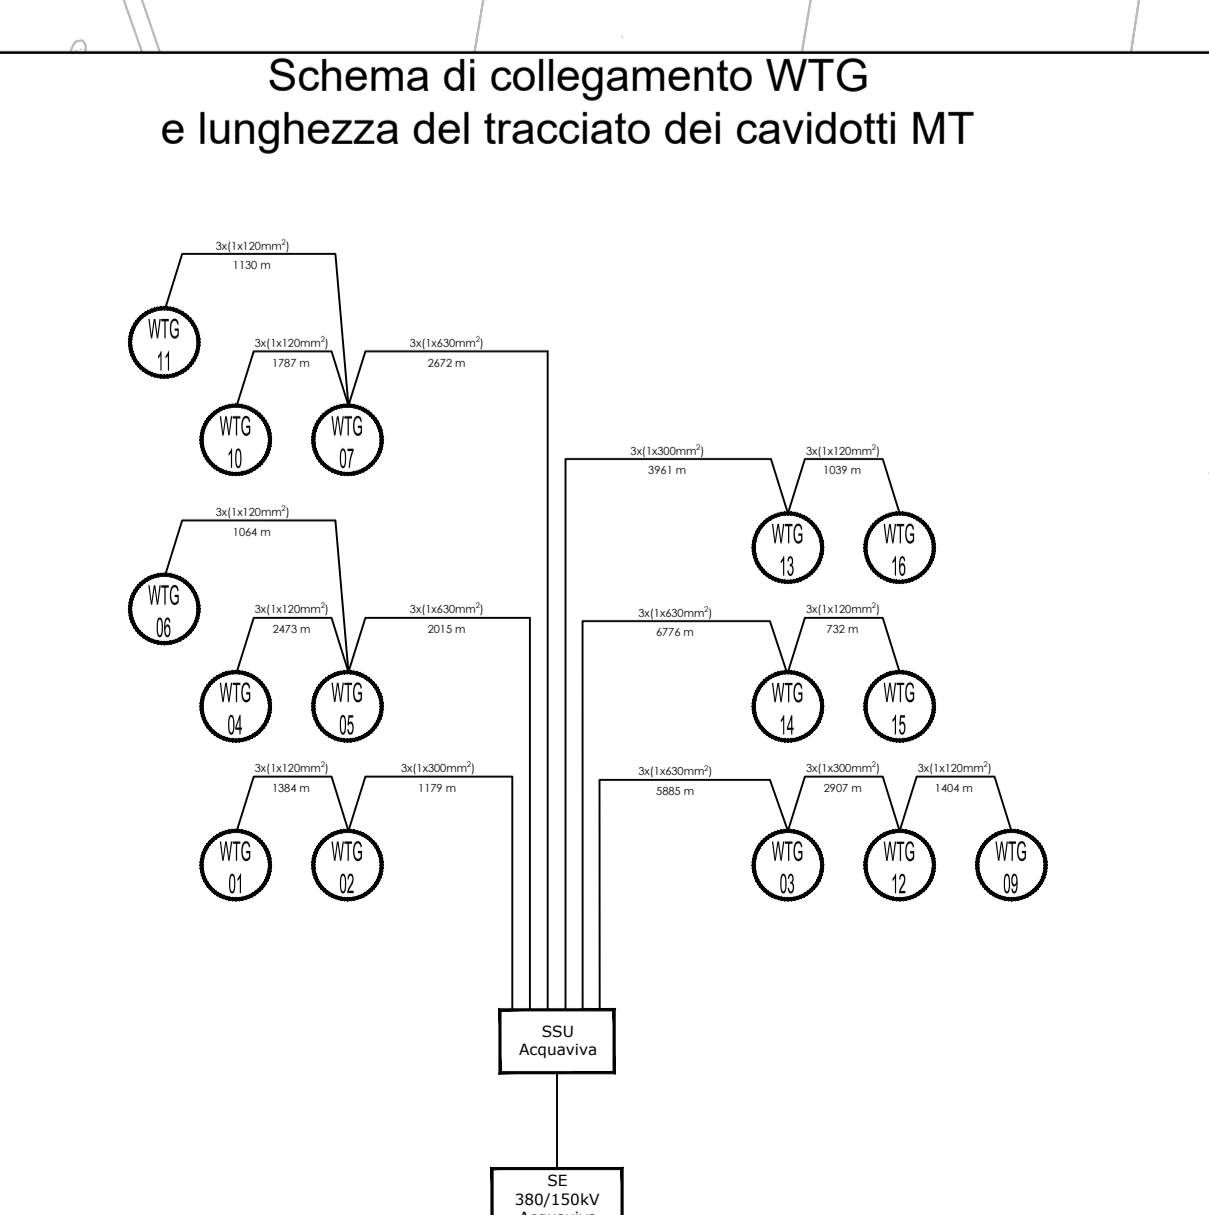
Schema di collegamento WTG
e lunghezza del tracciato dei cavidotti MT

3x(1x120mm$^2$)
1130 m

WTG 11

3x(1x120mm$^2$)
1787 m

3x(1x630mm$^2$)
2672 m

WTG 10

WTG 07

3x(1x300mm$^2$)
3961 m

3x(1x120mm$^2$)
1039 m

WTG 13

WTG 16

3x(1x120mm$^2$)
1064 m

WTG 06

3x(1x120mm$^2$)
2473 m

3x(1x630mm$^2$)
2015 m

3x(1x630mm$^2$)
6776 m

3x(1x120mm$^2$)
732 m

WTG 04

WTG 05

WTG 14

WTG 15

3x(1x120mm$^2$)
1384 m

3x(1x300mm$^2$)
1179 m

3x(1x630mm$^2$)
5885 m

3x(1x300mm$^2$)
2907 m

3x(1x120mm$^2$)
1404 m

WTG 01

WTG 02

WTG 03

WTG 12

WTG 09

SSU
Acquaviva

SE
380/150kV
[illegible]